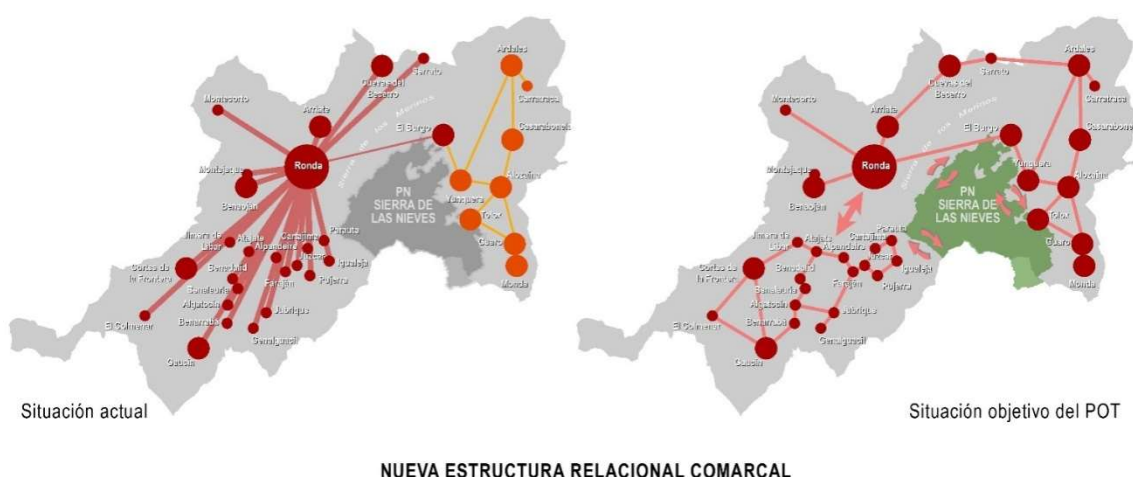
Ronda
Montecorto
Arriate
Cuevas del Becerro
Serrato
Ardales
Carratraca
Casarabonela
El Burgo
Montejaque
Benaoján
PN SIERRA DE LAS NIEVES
Yunquera
Alozaina
Tolox
Guaro
Monda
Jimera de Líbar
Atajate
Alpandeire
Cartajima
Parauta
Júzcar
Igualeja
Pujerra
Faraján
Cortes de la Frontera
Benadalid
Benalauría
Algatocín
Benarrabá
Jubrique
Genalguacil
El Colmenar
Gaucín
Sierra de las Nieves

Situación actual

Situación objetivo del POT

NUEVA ESTRUCTURA RELACIONAL COMARCAL